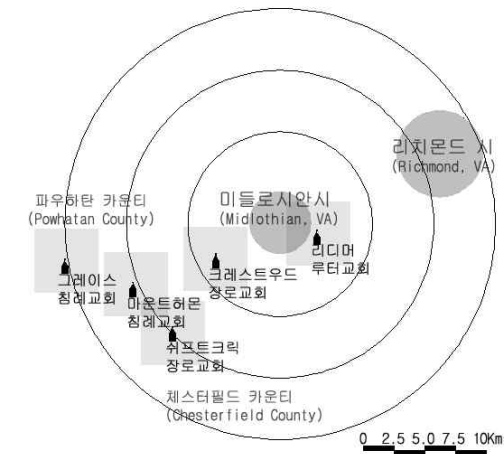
리치몬드 시
(Richmond, VA)

파우하탄 카운티
(Powhatan County)

미들로시안시
(Midlothian, VA)

리디머
루터교회

그레이스
침례교회

크레스트우드
장로교회

마운트허몬
침례교회

쉬프트크릭
장로교회

체스터필드 카운티
(Chesterfield County)

0 2.5 5.0 7.5 10Km